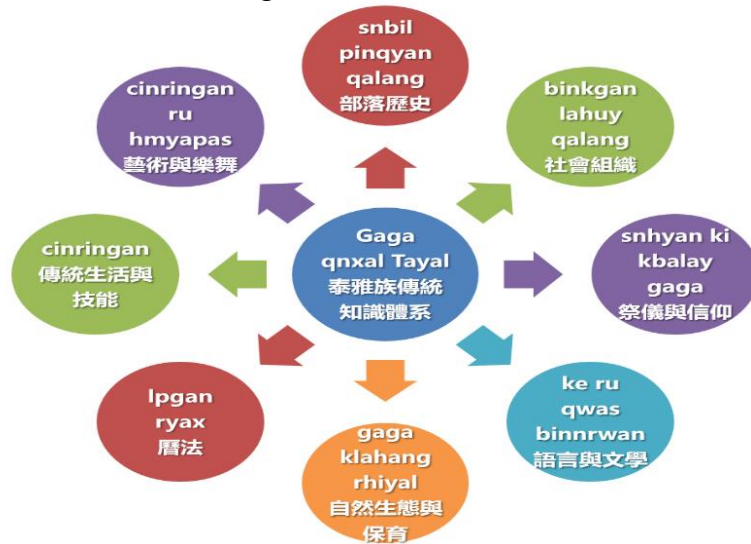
Gaga qnxal Tayal 泰雅族傳統知識體系

snbil pinqyan qalang 部落歷史

binkgan lahuy qalang 社會組織

snhyan ki kbalay gaga 祭儀與信仰

ke ru qwas binnrwan 語言與文學

gaga klahang rhiyal 自然生態與保育

lpgan ryax 曆法

cinringan 傳統生活與技能

cinringan ru hmyapas 藝術與樂舞